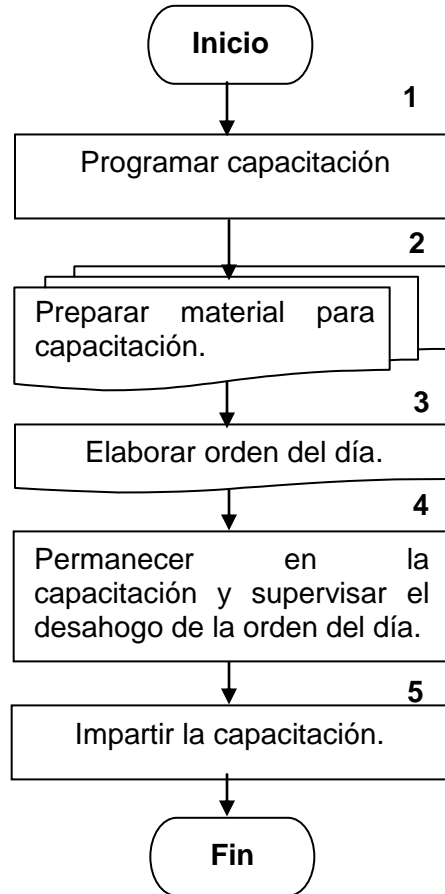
Inicio

1

Programar capacitación

2

Preparar material para capacitación.

3

Elaborar orden del día.

4

Permanecer en la capacitación y supervisar el desahogo de la orden del día.

5

Impartir la capacitación.

Fin